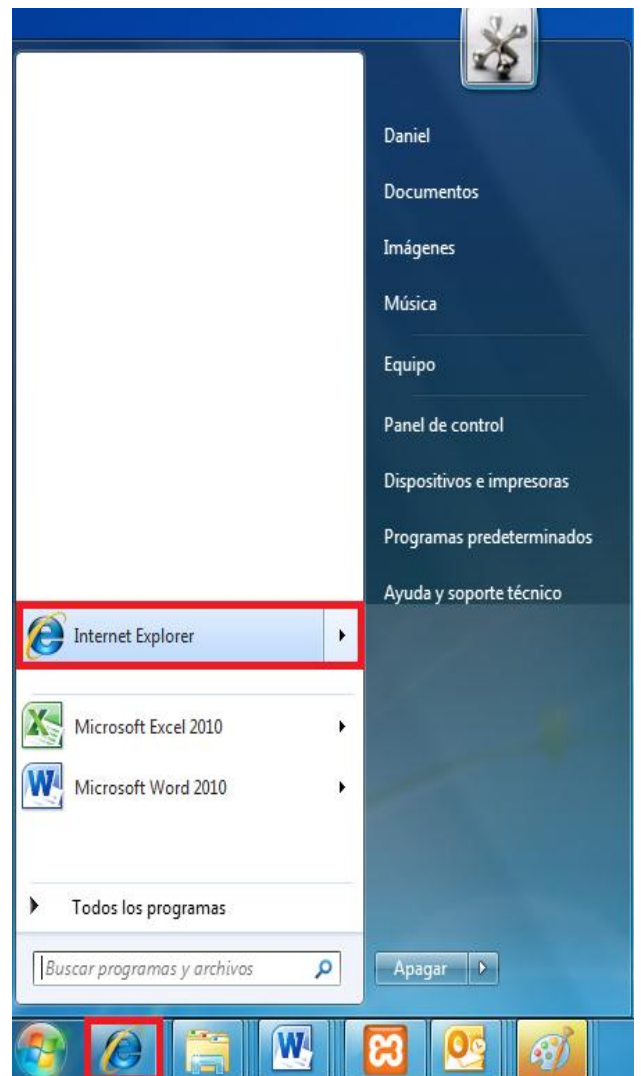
Daniel

Documentos

Imágenes

Música

Equipo

Panel de control

Dispositivos e impresoras

Programas predeterminados

Ayuda y soporte técnico

Internet Explorer

Microsoft Excel 2010

Microsoft Word 2010

Todos los programas

Buscar programas y archivos

Apagar